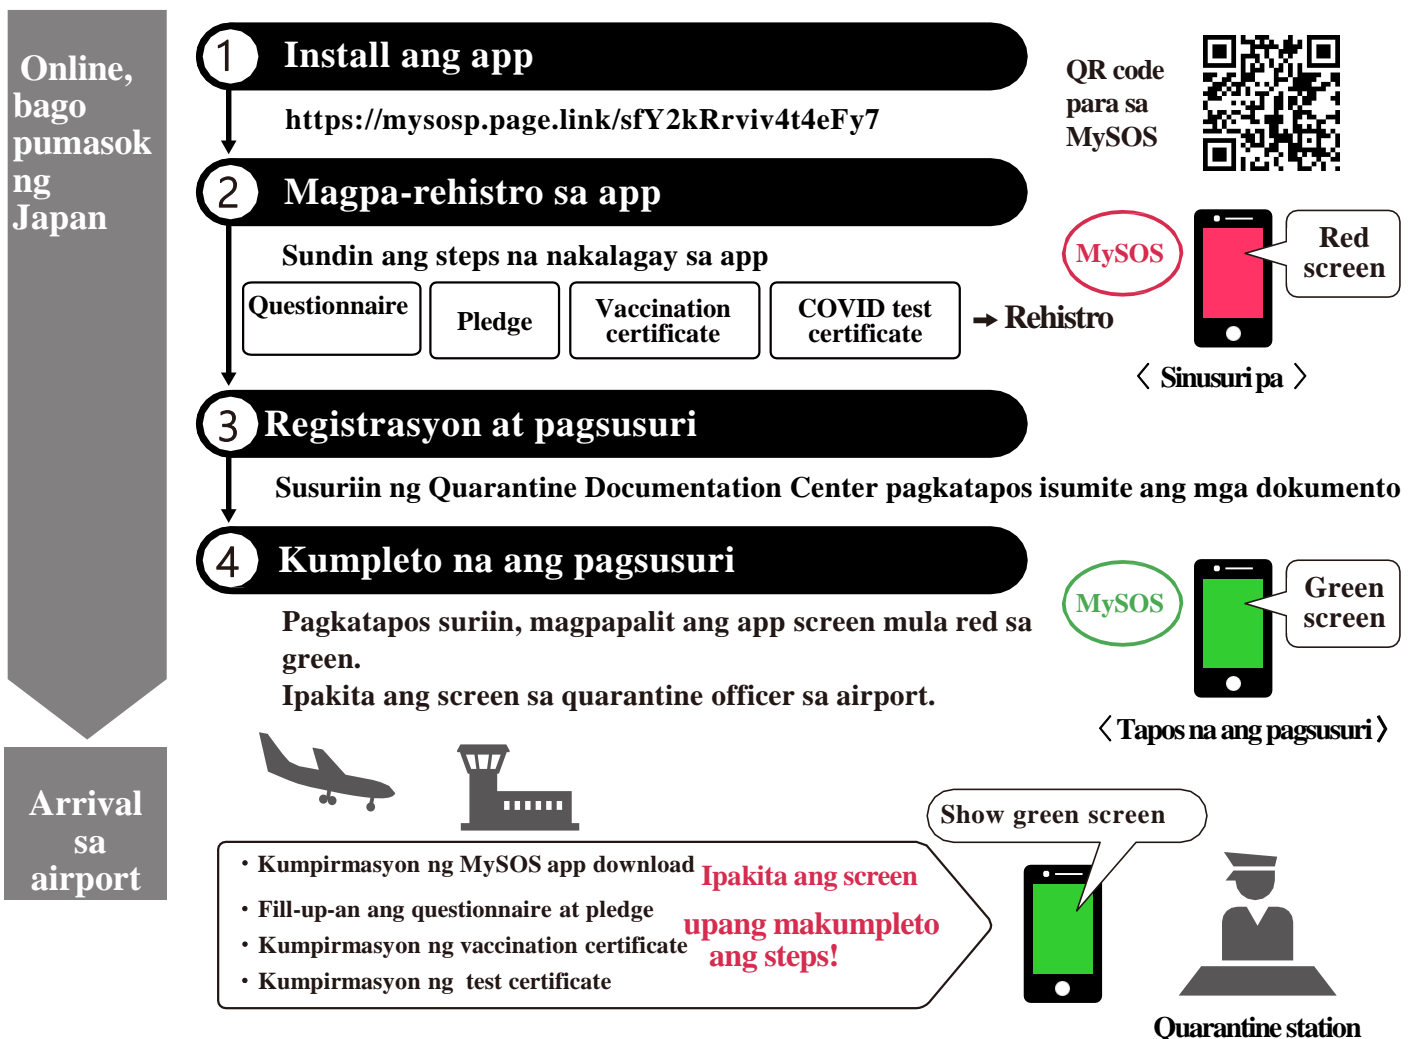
Online, bago pumasok ng Japan

1 Install ang app

https://mysosp.page.link/sfY2kRrviv4t4eFy7

QR code para sa MySOS

2 Magpa-rehistro sa app

Sundin ang steps na nakalagay sa app

Questionnaire | Pledge | Vaccination certificate | COVID test certificate → Rehistro

MySOS

Red screen

〈 Sinusuri pa 〉

3 Registrasyon at pagsusuri

Susuriin ng Quarantine Documentation Center pagkatapos isumite ang mga dokumento

4 Kumpleto na ang pagsusuri

Pagkatapos suriin, magpapalit ang app screen mula red sa green.
Ipakita ang screen sa quarantine officer sa airport.

MySOS

Green screen

〈 Tapos na ang pagsusuri 〉

Arrival sa airport

・Kumpirmasyon ng MySOS app download
・Fill-up-an ang questionnaire at pledge
・Kumpirmasyon ng vaccination certificate
・Kumpirmasyon ng test certificate

Ipakita ang screen upang makumpleto ang steps!

Show green screen

Quarantine station